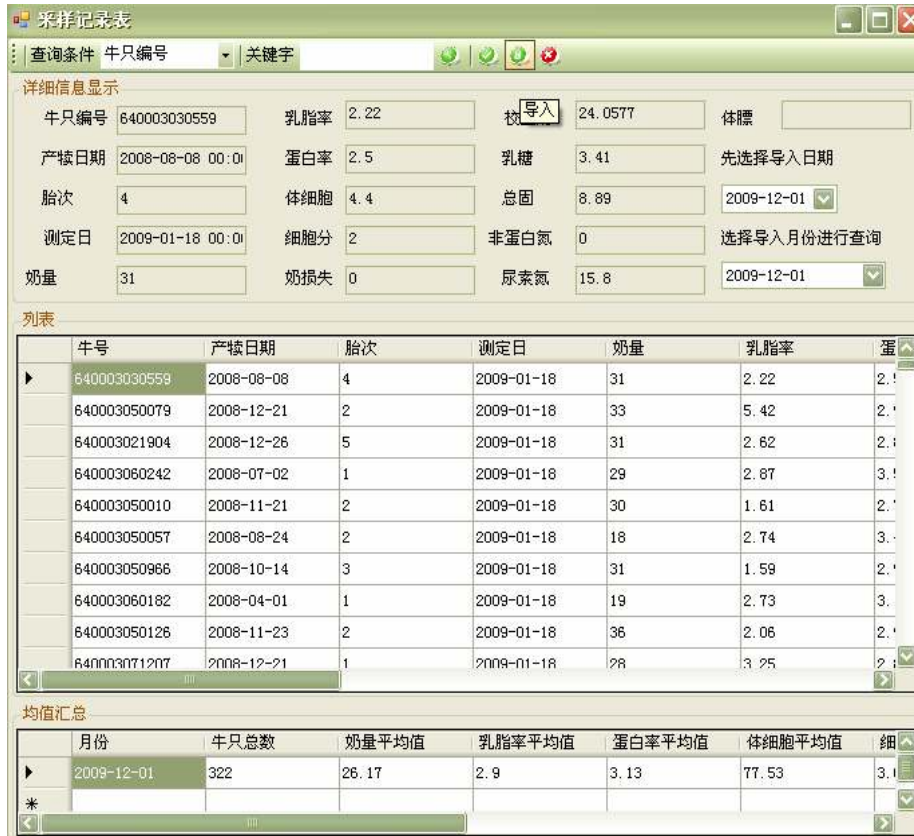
采样记录表

查询条件 牛只编号 关键字

详细信息显示

牛只编号 640003030559
乳脂率 2.22
校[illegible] 导入 24.0577
体膘
产犊日期 2008-08-08 00:0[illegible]
蛋白率 2.5
乳糖 3.41
先选择导入日期
胎次 4
体细胞 4.4
总固 8.89
2009-12-01
测定日 2009-01-18 00:0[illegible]
细胞分 2
非蛋白氮 0
选择导入月份进行查询
奶量 31
奶损失 0
尿素氮 15.8
2009-12-01

列表

| | 牛号 | 产犊日期 | 胎次 | 测定日 | 奶量 | 乳脂率 | 蛋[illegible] |
|---|---|---|---|---|---|---|---|
| ▸ | 640003030559 | 2008-08-08 | 4 | 2009-01-18 | 31 | 2.22 | 2.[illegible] |
| | 640003050079 | 2008-12-21 | 2 | 2009-01-18 | 33 | 5.42 | 2.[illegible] |
| | 640003021904 | 2008-12-26 | 5 | 2009-01-18 | 31 | 2.62 | 2.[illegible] |
| | 640003060242 | 2008-07-02 | 1 | 2009-01-18 | 29 | 2.87 | 3.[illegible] |
| | 640003050010 | 2008-11-21 | 2 | 2009-01-18 | 30 | 1.61 | 2.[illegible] |
| | 640003050057 | 2008-08-24 | 2 | 2009-01-18 | 18 | 2.74 | 3.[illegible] |
| | 640003050966 | 2008-10-14 | 3 | 2009-01-18 | 31 | 1.59 | 2.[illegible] |
| | 640003060182 | 2008-04-01 | 1 | 2009-01-18 | 19 | 2.73 | 3.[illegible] |
| | 640003050126 | 2008-11-23 | 2 | 2009-01-18 | 36 | 2.06 | 2.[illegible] |
| | 640003071207 | 2008-12-21 | 1 | 2009-01-18 | 28 | 3.25 | 2.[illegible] |

均值汇总

| | 月份 | 牛只总数 | 奶量平均值 | 乳脂率平均值 | 蛋白率平均值 | 体细胞平均值 | 细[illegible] |
|---|---|---|---|---|---|---|---|
| ▸ | 2009-12-01 | 322 | 26.17 | 2.9 | 3.13 | 77.53 | 3.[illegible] |
| * | | | | | | | |